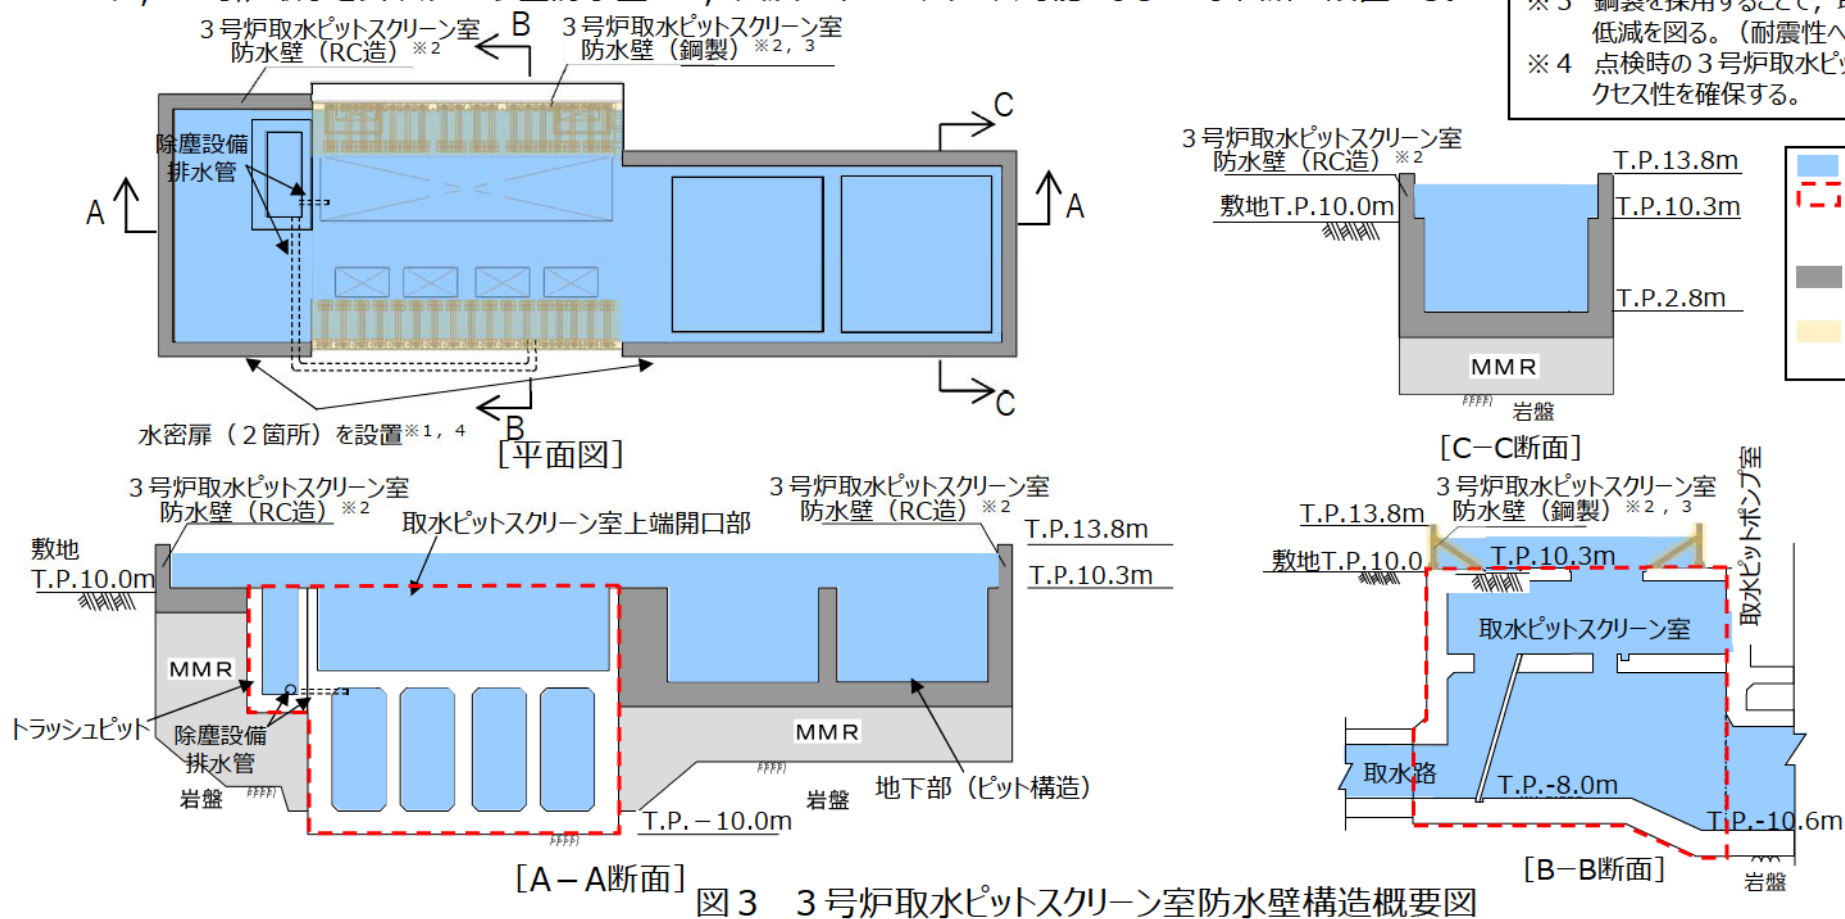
※３ 鋼製を採用することで，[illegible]
低減を図る。（耐震性へ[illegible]
※４ 点検時の３号炉取水ピ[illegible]
クセス性を確保する。

３号炉取水ピットスクリーン室
防水壁（RC造）※２
B
３号炉取水ピットスクリーン室
防水壁（鋼製）※２，３
C
除塵設備
排水管
A
A
C
水密扉（２箇所）を設置※１，４
B
[平面図]

３号炉取水ピットスクリーン室
防水壁（RC造）※２
T.P.13.8m
敷地T.P.10.0m
T.P.10.3m
T.P.2.8m
MMR
岩盤
[C−C断面]

３号炉取水ピットスクリーン室
防水壁（RC造）※２
取水ピットスクリーン室上端開口部
３号炉取水ピットスクリーン室
防水壁（RC造）※２
T.P.13.8m
T.P.10.3m
敷地
T.P.10.0m
MMR
トラッシュピット
除塵設備
排水管
岩盤
MMR
岩盤
地下部（ピット構造）
T.P.－10.0m
[A－A断面]

３号炉取水ピットスクリーン室
T.P.13.8m
防水壁（鋼製）※２，３
敷地T.P.10.0
T.P.10.3m
取水ピットポンプ室
取水ピットスクリーン室
取水路
T.P.-8.0m
T.P.-10.6m
[B−B断面]
岩盤

図３ ３号炉取水ピットスクリーン室防水壁構造概要図